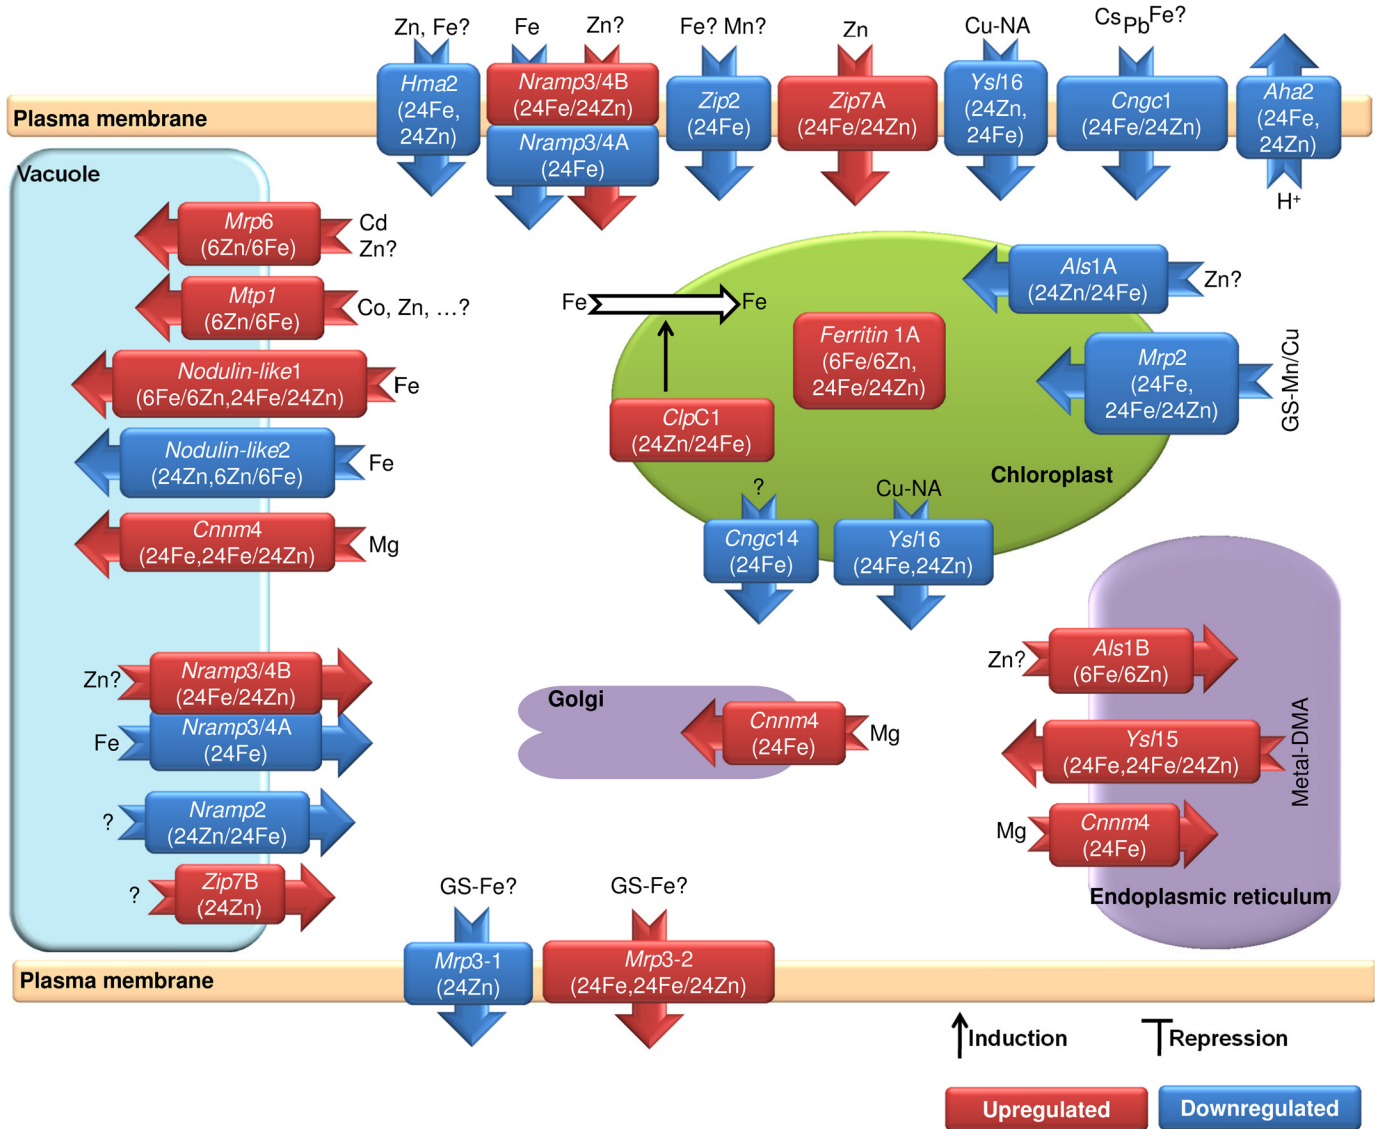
Zn, Fe?
Fe
Zn?
Fe? Mn?
Zn
Cu-NA
Cs Pb Fe?

Plasma membrane

Hma2 (24Fe, 24Zn)
Nramp3/4B (24Fe/24Zn)
Nramp3/4A (24Fe)
Zip2 (24Fe)
Zip7A (24Fe/24Zn)
Ysl16 (24Zn, 24Fe)
Cngc1 (24Fe/24Zn)
Aha2 (24Fe, 24Zn)
H+

Vacuole

Mrp6 (6Zn/6Fe)
Cd
Zn?
Mtp1 (6Zn/6Fe)
Co, Zn, ...?
Nodulin-like1 (6Fe/6Zn,24Fe/24Zn)
Fe
Nodulin-like2 (24Zn,6Zn/6Fe)
Fe
Cnnm4 (24Fe,24Fe/24Zn)
Mg

Fe
Fe
Als1A (24Zn/24Fe)
Zn?
Ferritin 1A (6Fe/6Zn, 24Fe/24Zn)
Mrp2 (24Fe, 24Fe/24Zn)
GS-Mn/Cu
ClpC1 (24Zn/24Fe)
Chloroplast
?
Cu-NA
Cngc14 (24Fe)
Ysl16 (24Fe,24Zn)

Zn?
Nramp3/4B (24Fe/24Zn)
Fe
Nramp3/4A (24Fe)
?
Nramp2 (24Zn/24Fe)
?
Zip7B (24Zn)

Golgi
Cnnm4 (24Fe)
Mg

Zn?
Als1B (6Fe/6Zn)
Ysl15 (24Fe,24Fe/24Zn)
Metal-DMA
Mg
Cnnm4 (24Fe)
Endoplasmic reticulum

GS-Fe?
GS-Fe?
Mrp3-1 (24Zn)
Mrp3-2 (24Fe,24Fe/24Zn)

Plasma membrane

Induction
Repression
Upregulated
Downregulated